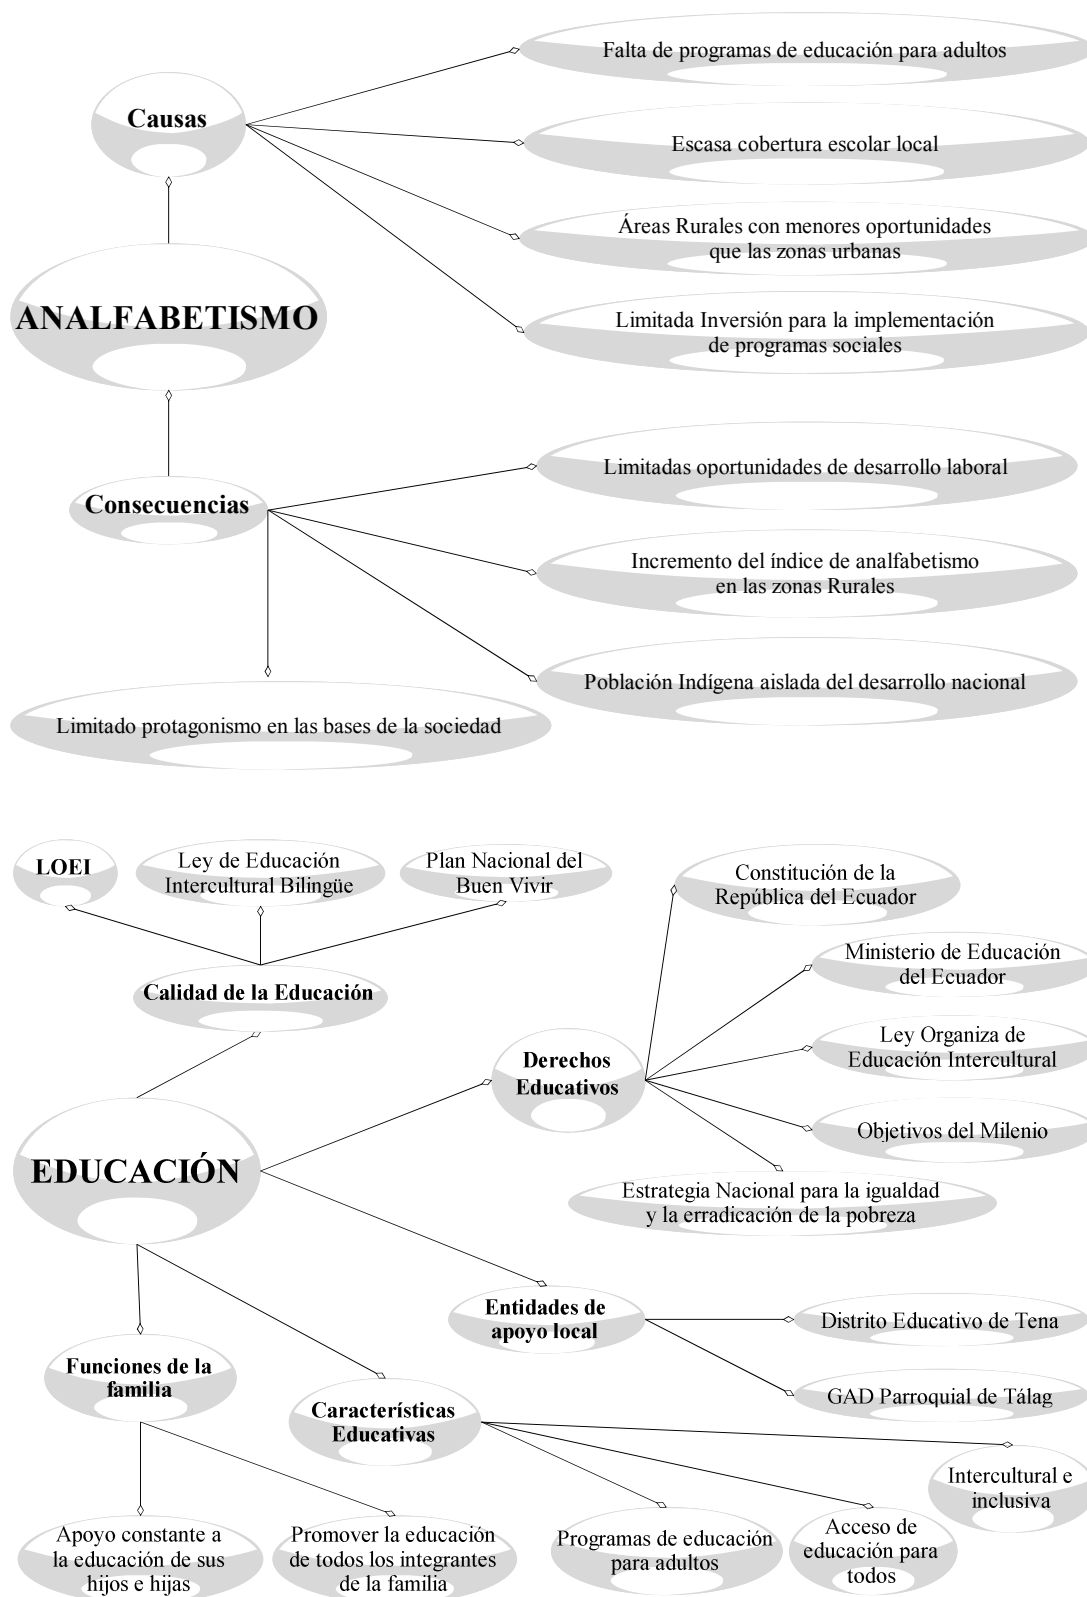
Causas

Falta de programas de educación para adultos

Escasa cobertura escolar local

Áreas Rurales con menores oportunidades que las zonas urbanas

Limitada Inversión para la implementación de programas sociales

ANALFABETISMO

Consecuencias

Limitadas oportunidades de desarrollo laboral

Incremento del índice de analfabetismo en las zonas Rurales

Población Indígena aislada del desarrollo nacional

Limitado protagonismo en las bases de la sociedad

LOEI

Ley de Educación Intercultural Bilingüe

Plan Nacional del Buen Vivir

Calidad de la Educación

Constitución de la República del Ecuador

Ministerio de Educación del Ecuador

Ley Organiza de Educación Intercultural

Derechos Educativos

Objetivos del Milenio

Estrategia Nacional para la igualdad y la erradicación de la pobreza

EDUCACIÓN

Entidades de apoyo local

Distrito Educativo de Tena

GAD Parroquial de Tálag

Funciones de la familia

Características Educativas

Intercultural e inclusiva

Apoyo constante a la educación de sus hijos e hijas

Promover la educación de todos los integrantes de la familia

Programas de educación para adultos

Acceso de educación para todos